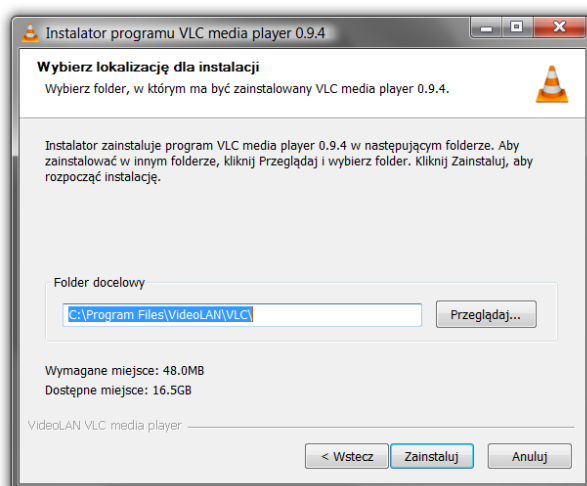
Instalator programu VLC media player 0.9.4

Wybierz lokalizację dla instalacji

Wybierz folder, w którym ma być zainstalowany VLC media player 0.9.4.

Instalator zainstaluje program VLC media player 0.9.4 w następującym folderze. Aby zainstalować w innym folderze, kliknij Przeglądaj i wybierz folder. Kliknij Zainstaluj, aby rozpocząć instalację.

Folder docelowy

C:\Program Files\VideoLAN\VLC\

Przeglądaj...

Wymagane miejsce: 48.0MB

Dostępne miejsce: 16.5GB

VideoLAN VLC media player

< Wstecz

Zainstaluj

Anuluj